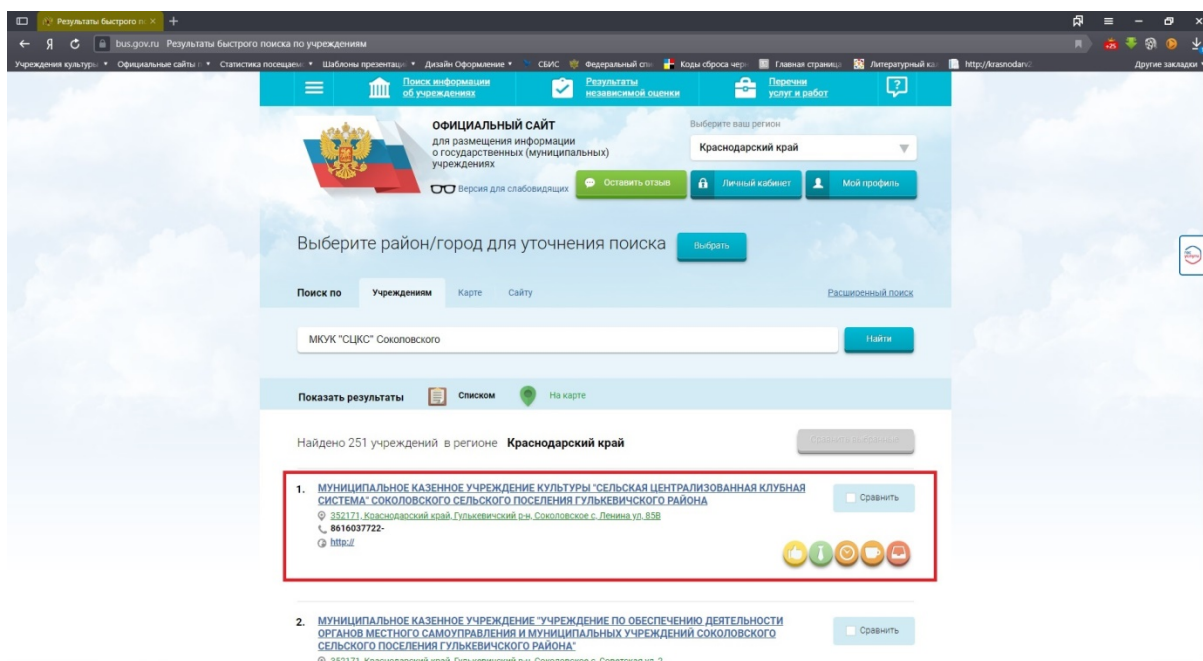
Результаты быстрого по ×

bus.gov.ru Результаты быстрого поиска по учреждениям

Учреждения культуры • Официальные сайты • Статистика посещаем • Шаблоны презентаци • Дизайн Оформление • СБИС Федеральный спи Коды сброса чер Главная страница Литературный ка http://krasnodar Другие закладки

Поиск информации об учреждениях

Результаты независимой оценки

Перечни услуг и работ

ОФИЦИАЛЬНЫЙ САЙТ
для размещения информации о государственных (муниципальных) учреждениях

Версия для слабовидящих

Выберите ваш регион

Краснодарский край

Оставить отзыв

Личный кабинет

Мой профиль

Выберите район/город для уточнения поиска

Выбрать

Поиск по Учреждениям Карте Сайту

Расширенный поиск

МКУК "СЦКС" Соколовского

Найти

Показать результаты Списком На карте

Найдено 251 учреждений в регионе Краснодарский край

Сравнить выбранные

1. МУНИЦИПАЛЬНОЕ КАЗЕННОЕ УЧРЕЖДЕНИЕ КУЛЬТУРЫ "СЕЛЬСКАЯ ЦЕНТРАЛИЗОВАННАЯ КЛУБНАЯ СИСТЕМА" СОКОЛОВСКОГО СЕЛЬСКОГО ПОСЕЛЕНИЯ ГУЛЬКЕВИЧСКОГО РАЙОНА

352171, Краснодарский край, Гулькевичский р-н, Соколовское с, Ленина ул, 85В

8616037722-

http://

Сравнить

2. МУНИЦИПАЛЬНОЕ КАЗЕННОЕ УЧРЕЖДЕНИЕ "УЧРЕЖДЕНИЕ ПО ОБЕСПЕЧЕНИЮ ДЕЯТЕЛЬНОСТИ ОРГАНОВ МЕСТНОГО САМОУПРАВЛЕНИЯ И МУНИЦИПАЛЬНЫХ УЧРЕЖДЕНИЙ СОКОЛОВСКОГО СЕЛЬСКОГО ПОСЕЛЕНИЯ ГУЛЬКЕВИЧСКОГО РАЙОНА"

Сравнить

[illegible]